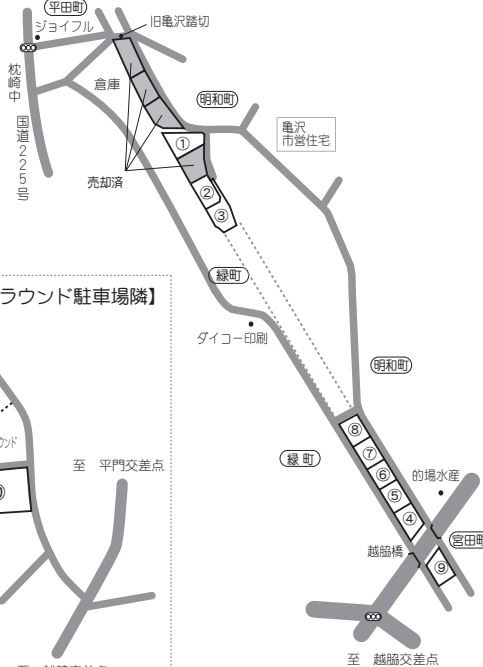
平田町
ジョイフル
旧亀沢踏切
枕崎中
国道225号
倉庫
明和町
亀沢
市営住宅
①
売却済
②
③
緑町
ラウンド駐車場隣】
ダイコー印刷
明和町
ウンド
至 平門交差点
⑧
⑦
緑町
⑥
的場水産
⑤
④
宮田町
越脇橋
⑨
至 越脇交差点